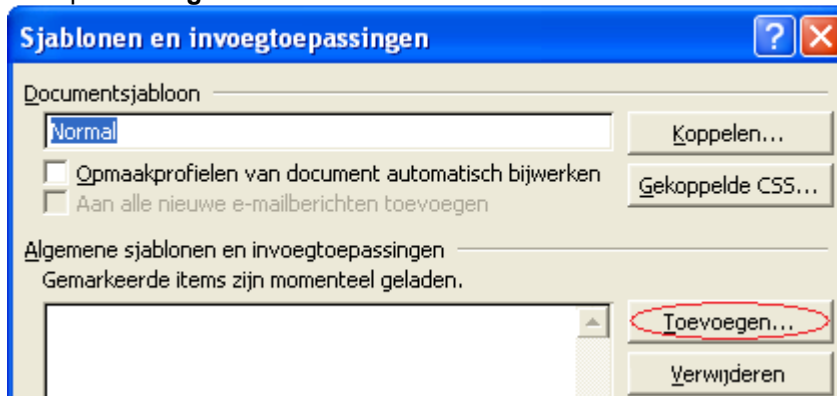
Sjablonen en invoegtoepassingen

?

Documentsjabloon

Normal

Koppelen...

Opmaakprofielen van document automatisch bijwerken

Gekoppelde CSS...

Aan alle nieuwe e-mailberichten toevoegen

Algemene sjablonen en invoegtoepassingen

Gemarkeerde items zijn momenteel geladen.

Toevoegen...

Verwijderen